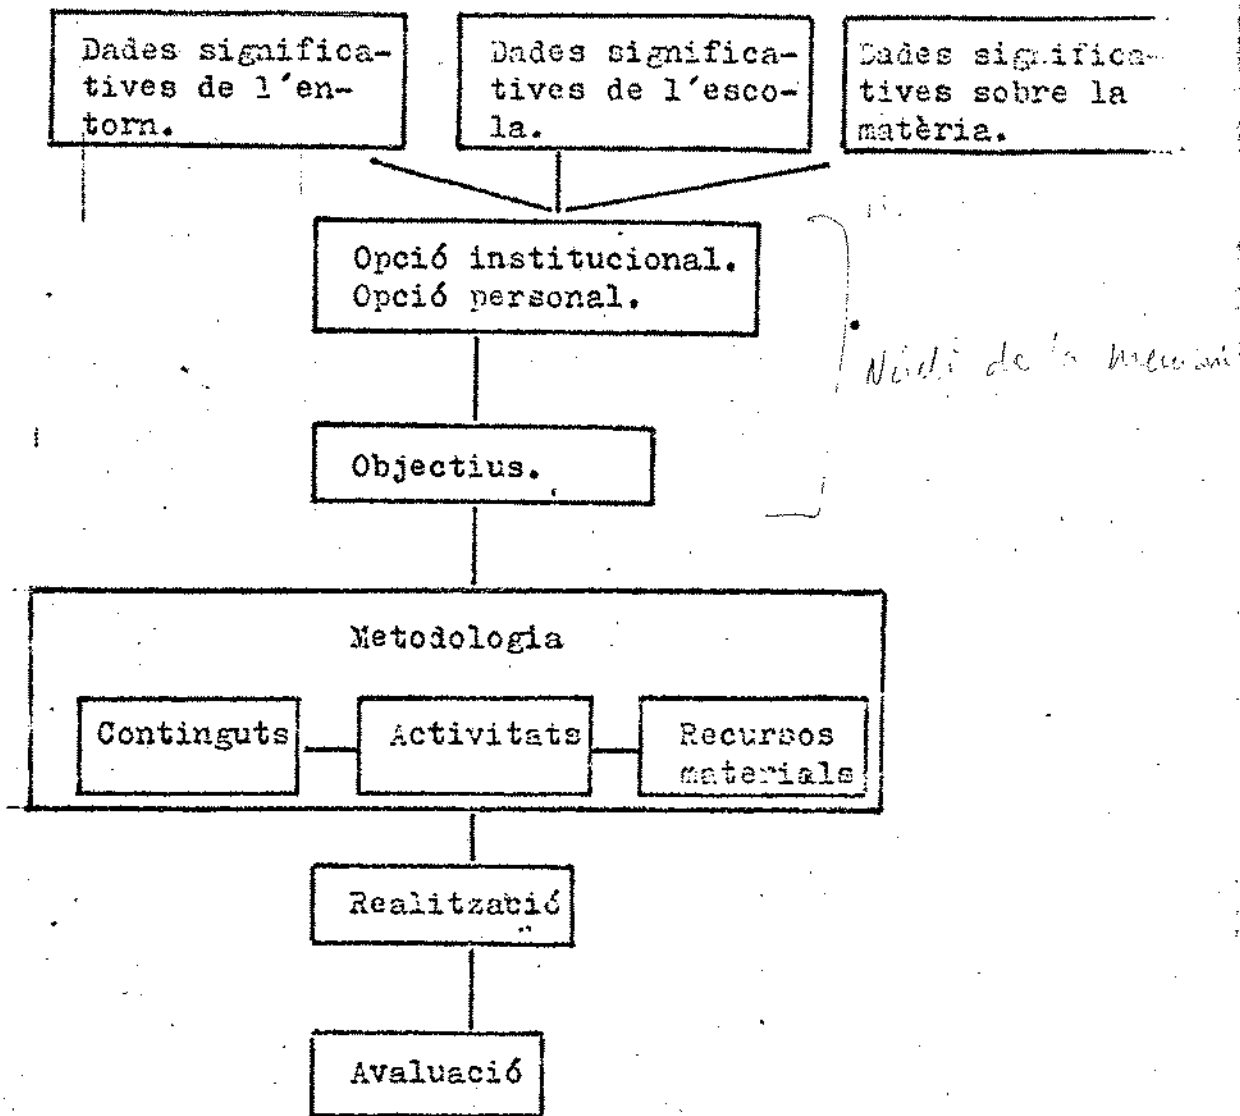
Dades significatives de l'entorn.

Dades significatives de l'escola.

Dades significatives sobre la matèria.

Opció institucional.
Opció personal.

Nucli de la memòria

Objectius.

Metodologia

Continguts

Activitats

Recursos materials

Realització

Avaluació